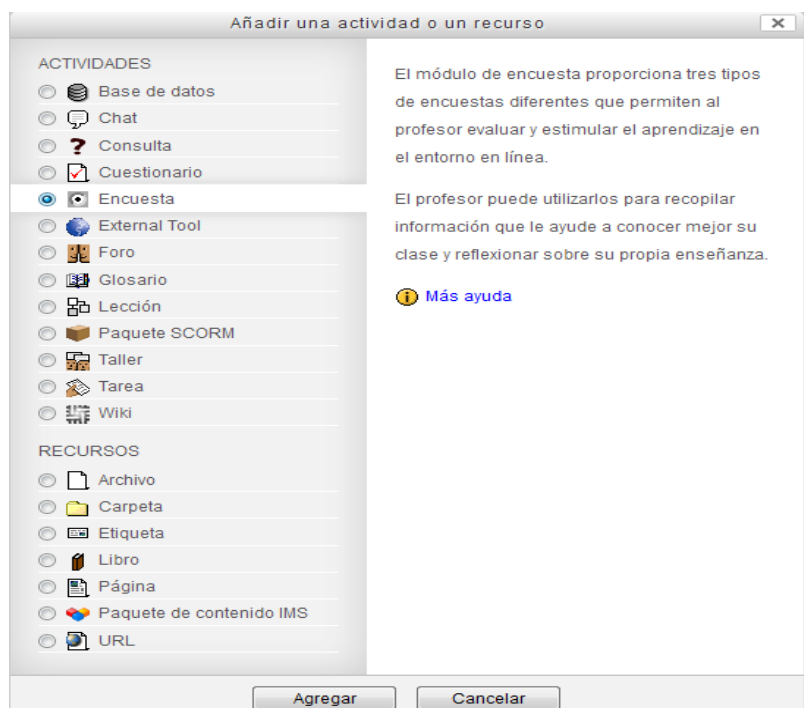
Añadir una actividad o un recurso

ACTIVIDADES
Base de datos
Chat
Consulta
Cuestionario
Encuesta
External Tool
Foro
Glosario
Lección
Paquete SCORM
Taller
Tarea
Wiki

RECURSOS
Archivo
Carpeta
Etiqueta
Libro
Página
Paquete de contenido IMS
URL

El módulo de encuesta proporciona tres tipos de encuestas diferentes que permiten al profesor evaluar y estimular el aprendizaje en el entorno en línea.

El profesor puede utilizarlos para recopilar información que le ayude a conocer mejor su clase y reflexionar sobre su propia enseñanza.

Más ayuda

Agregar
Cancelar